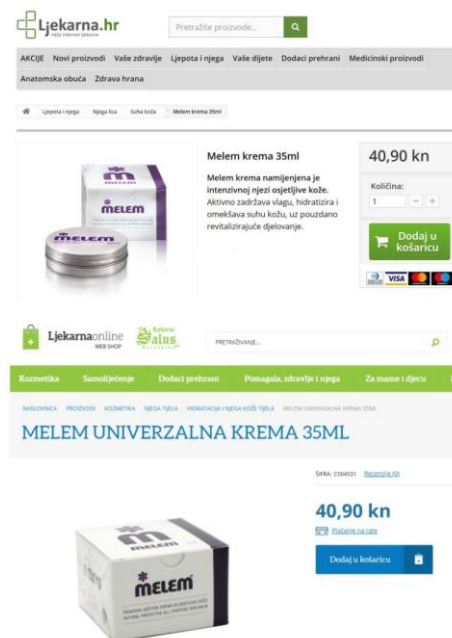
Ljekarna.hr
Vaša internet ljekarna

Pretražite proizvode...

AKCIJE Novi proizvodi Vaše zdravlje Ljepota i njega Vaše dijete Dodaci prehrani Medicinski proizvodi Anatomska obuća Zdrava hrana

Ljepota i njega › Njega lica › Suha koža › Melem krema 35ml

Melem krema 35ml

Melem krema namijenjena je intenzivnoj njezi osjetljive kože. Aktivno zadržava vlagu, hidratizira i omekšava suhu kožu, uz pouzdano revitalizirajuće djelovanje.

40,90 kn

Količina:
1

Dodaj u košaricu

VISA

Ljekarnaonline WEB SHOP Salus

PRETRAŽIVANJE...

Kozmetika Samoliječenje Dodaci prehrani Pomagala, zdravlje i njega Za mame i djecu

NASLOVNICA PROIZVODI KOZMETIKA NJEGA TIJELA HIDRATACIJA I NJEGA KOŽE TIJELA MELEM UNIVERZALNA KREMA 35ML

MELEM UNIVERZALNA KREMA 35ML

ŠIFRA: C004531 Recenzije (0)

40,90 kn

Plaćanje na rate

Dodaj u košaricu

melem

melem